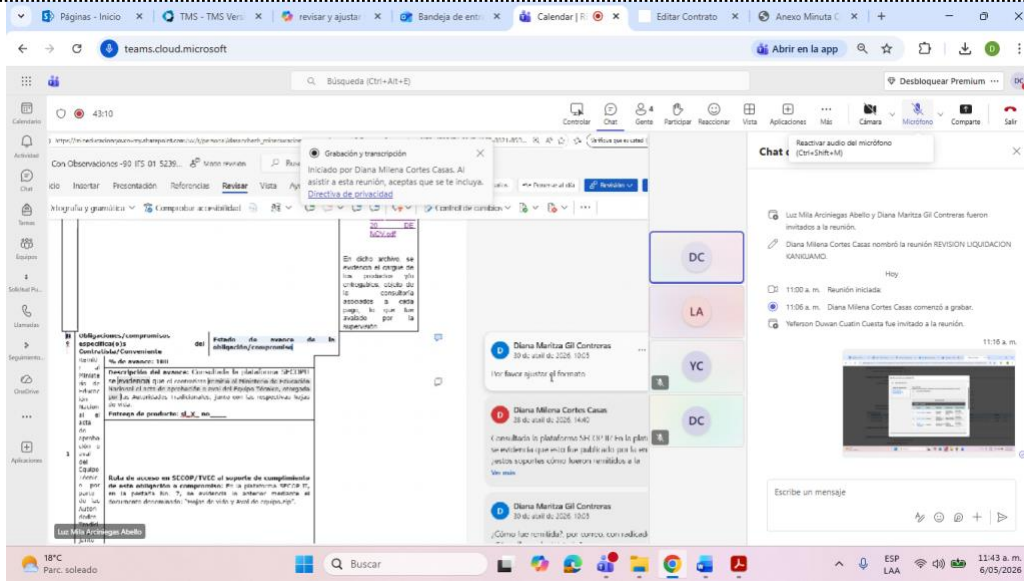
Páginas - Inicio | TMS - TMS Vers | revisar y ajustar | Bandeja de entr | Calendar | | Editar Contrato | Anexo Minuta C

teams.cloud.microsoft

Abrir en la app

Búsqueda (Ctrl+Alt+E)

Desbloquear Premium

Calendario
Actividad
Chat
Teams
Equipos
Solicitud Pu...
Llamadas
Seguimiento...
OneDrive
Aplicaciones

43:10

Controlar Chat Gente Participar Reaccionar Vista Aplicaciones Más Cámara Micrófono Compartir Salir

Grabación y transcripción
Iniciado por Diana Milena Cortes Casas. Al asistir a esta reunión, aceptas que se te incluya.
Directiva de privacidad

Reactivar audio del micrófono (Ctrl+Shift+M)

Chat

Con Observaciones -90 ITS 01 5239...

Inicio Insertar Presentación Referencias Revisar Vista

Ortografía y gramática Comprobar accesibilidad Control de cambios

En dicho archivo se evidencia el cargue de los productos cartográficos, dicho de la consultoría asociados a cada pago, lo que fue avalado por la supervisión.

Obligaciones/compromisos específica(s) del Contratista/Conveniente

Estado de avance de la obligación/compromiso

% de avance: 100

Descripción del avance: Consultada la plataforma SECOP II se evidencia que el convenio remitió al Ministerio de educación Nacional el acta de aprobación a nivel del Equipo Técnico, entregado por las Autoridades Tradicionales, junto con las respectivas hojas de vida.

Entrega de producto: sí_X_ no____

Ruta de acceso en SECOP/TVEC al soporte de cumplimiento de esta obligación o compromiso: En la plataforma SECOP II, en la pestaña No. 7, se evidencia lo anterior mediante el documento denominado: "hojas de vida y acta de equipo.zip".

Luz Mila Arciniegas Abello

DC
LA
YC
DC

Diana Maritza Gil Contreras
30 de abril de 2026 10:03
Por favor ajustar el formato

Diana Milena Cortes Casas
30 de abril de 2026 14:40
Consultada la plataforma SECOP II en la pla se evidencia que este fue publicado por la en justos soportes como fueron remitidos a la
Ver más

Diana Maritza Gil Contreras
30 de abril de 2026 10:05
¿Cómo fue remitida?

Luz Mila Arciniegas Abello y Diana Maritza Gil Contreras fueron invitados a la reunión.

Diana Milena Cortes Casas nombró la reunión REVISION LIQUIDACION KANKUAMO.

Hoy

11:00 a. m. Reunión iniciada.

11:06 a. m. Diana Milena Cortes Casas comenzó a grabar.

Yeferson Duwan Cuatin Cuesta fue invitado a la reunión.

11:16 a. m.

Escribe un mensaje

18°C
Parc. soleado

Buscar

ESP LAA

11:43 a. m.
6/05/2026